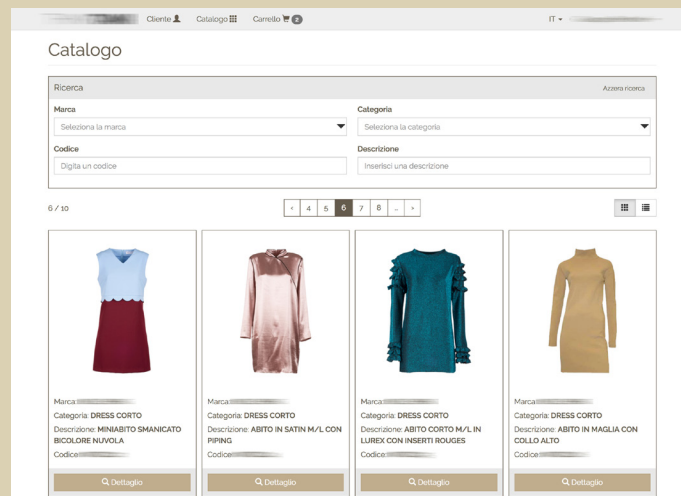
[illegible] Cliente Catalogo Carrello 2 IT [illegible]

Catalogo

Ricerca
Azzera ricerca

Marca
Seleziona la marca

Categoria
Seleziona la categorie

Codice
Digita un codice

Descrizione
Inserisci una descrizione

6 / 10

« 4 5 6 7 8 .. »

Marca: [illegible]
Categoria: DRESS CORTO
Descrizione: MINIABITO SMANICATO BICOLORE NUVOLA
Codice: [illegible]
Dettaglio

Marca: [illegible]
Categoria: DRESS CORTO
Descrizione: ABITO IN SATIN M/L CON PIPING
Codice: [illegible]
Dettaglio

Marca: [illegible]
Categoria: DRESS CORTO
Descrizione: ABITO CORTO M/L IN LUREX CON INSERTI ROUGES
Codice: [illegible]
Dettaglio

Marca: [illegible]
Categoria: DRESS CORTO
Descrizione: ABITO IN MAGLIA CON COLLO ALTO
Codice: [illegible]
Dettaglio